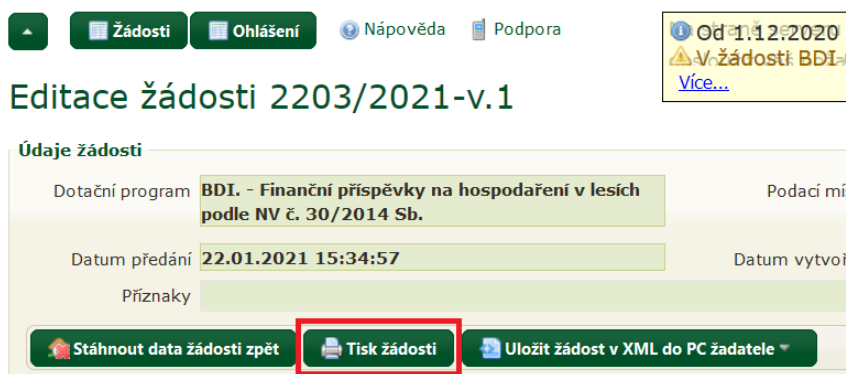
Žádosti Ohlášení Nápověda Podpora

Od 1.12.2020
V žádosti BDI
Více...

Editace žádosti 2203/2021-v.1

Údaje žádosti

| | | | |
|---|---|---|---|
| Dotační program | BDI. - Finanční příspěvky na hospodaření v lesích podle NV č. 30/2014 Sb. | Podací mí | |
| Datum předání | 22.01.2021 15:34:57 | Datum vytvoř | |
| Příznaky | | | |

Stáhnout data žádosti zpět Tisk žádosti Uložit žádost v XML do PC žadatele